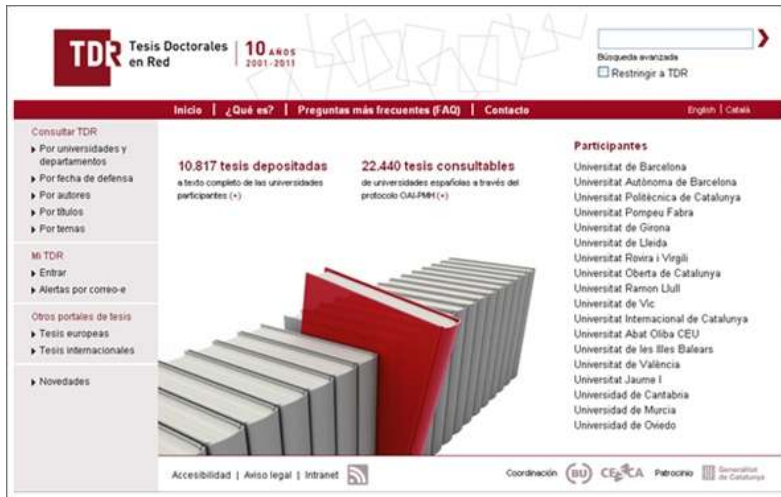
TDR Tesis Doctorales en Red | 10 AÑOS 2001-2011

Búsqueda avanzada
Restringir a TDR

Inicio | ¿Qué es? | Preguntas más frecuentes (FAQ) | Contacto

English | Català

Consultar TDR
▸ Por universidades y departamentos
▸ Por fecha de defensa
▸ Por autores
▸ Por títulos
▸ Por temas

Mi TDR
▸ Entrar
▸ Alertas por correo-e

Otros portales de tesis
▸ Tesis europeas
▸ Tesis internacionales

▸ Novedades

10.817 tesis depositadas
a texto completo de las universidades participantes (+)

22.440 tesis consultables
de universidades españolas a través del protocolo OAI-PMH (+)

Participantes
Universitat de Barcelona
Universitat Autònoma de Barcelona
Universitat Politècnica de Catalunya
Universitat Pompeu Fabra
Universitat de Girona
Universitat de Lleida
Universitat Rovira i Virgili
Universitat Oberta de Catalunya
Universitat Ramon Llull
Universitat de Vic
Universitat Internacional de Catalunya
Universitat Abat Oliba CEU
Universitat de les Illes Balears
Universitat de València
Universitat Jaume I
Universidad de Cantabria
Universidad de Murcia
Universidad de Oviedo

Accesibilidad | Aviso legal | Intranet

Coordinación BU CESCA Patrocinio Generalitat de Catalunya